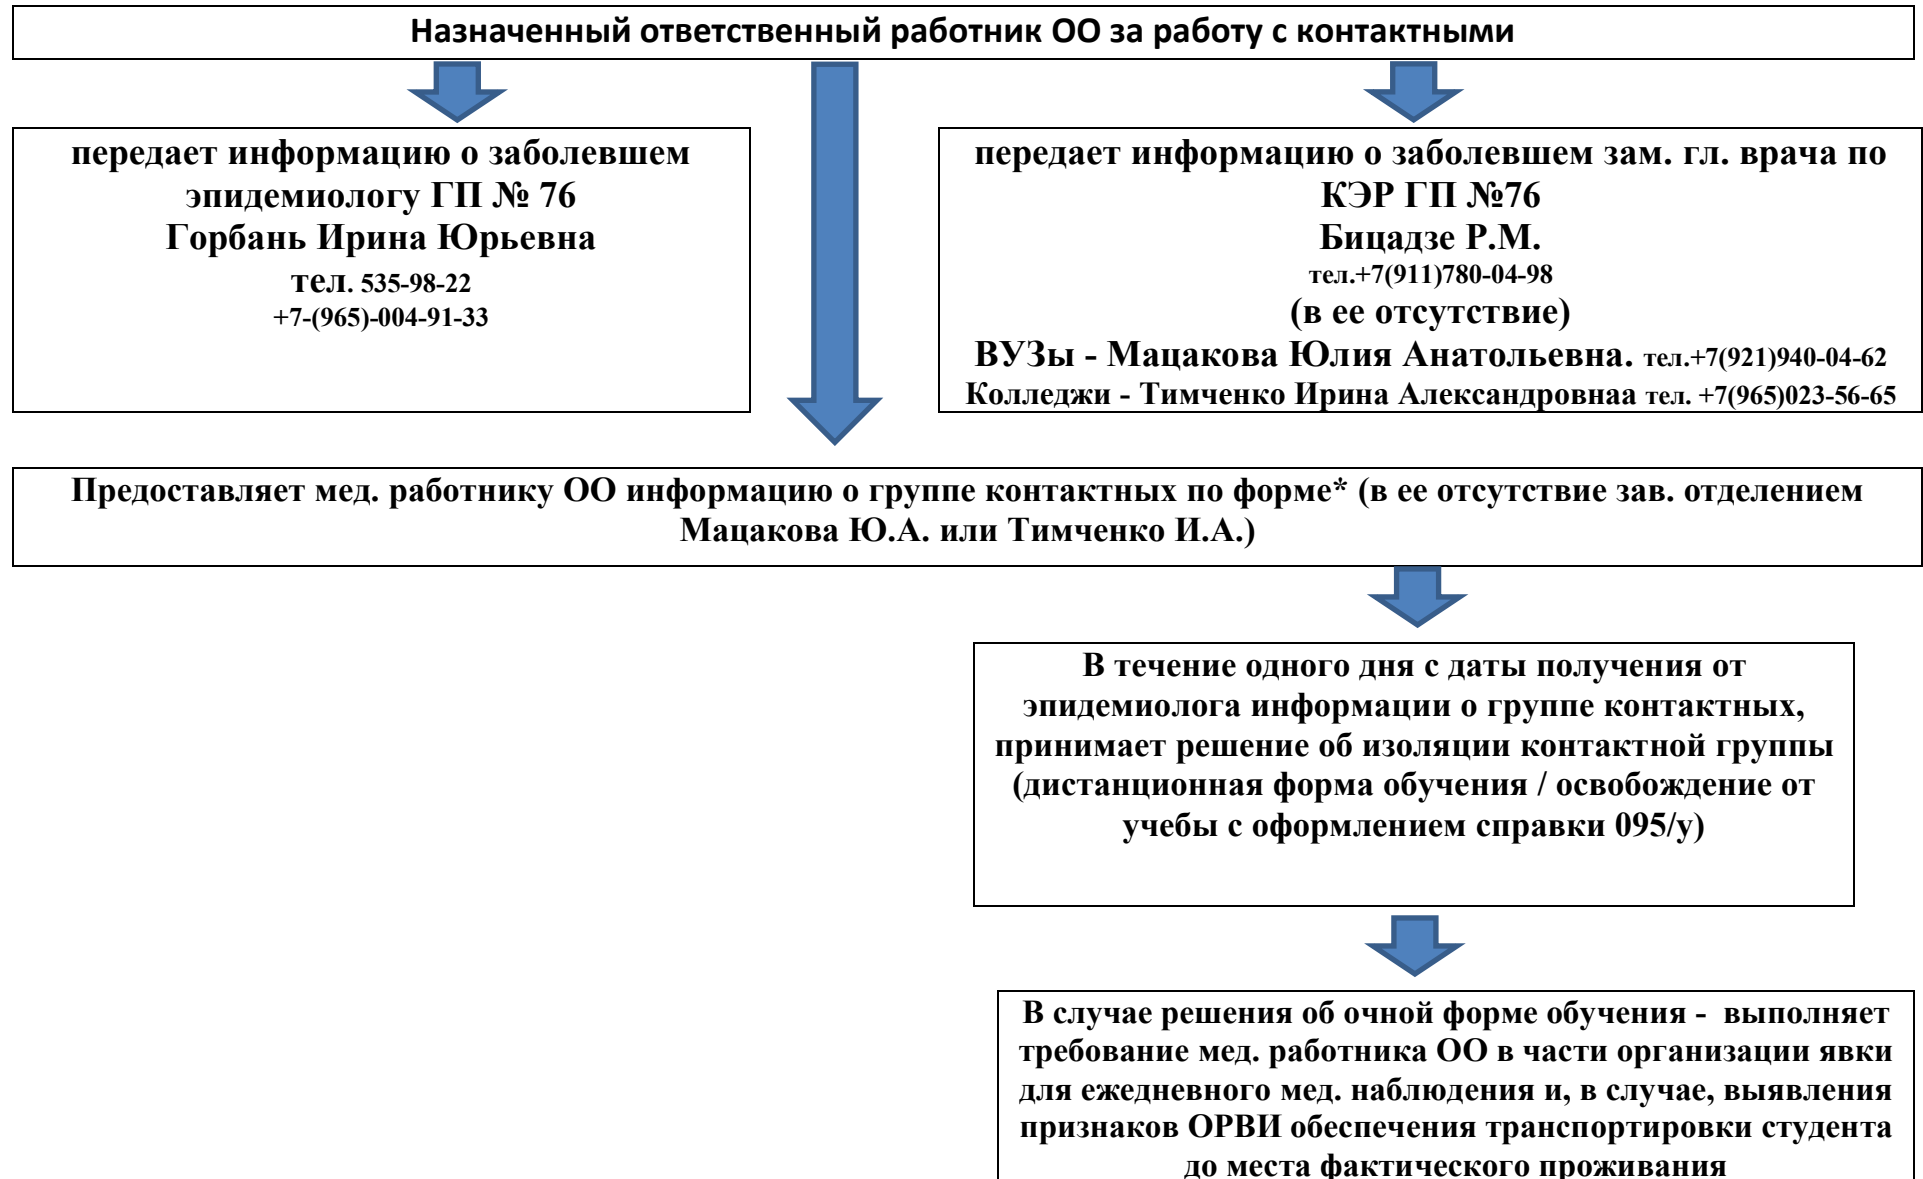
Назначенный ответственный работник ОО за работу с контактными

передает информацию о заболевшем эпидемиологу ГП № 76
Горбань Ирина Юрьевна
тел. 535-98-22
+7-(965)-004-91-33

передает информацию о заболевшем зам. гл. врача по КЭР ГП №76
Бицадзе Р.М.
тел.+7(911)780-04-98
(в ее отсутствие)
ВУЗы - Мацакова Юлия Анатольевна. тел.+7(921)940-04-62
Колледжи - Тимченко Ирина Александровнаа тел. +7(965)023-56-65

Предоставляет мед. работнику ОО информацию о группе контактных по форме* (в ее отсутствие зав. отделением Мацакова Ю.А. или Тимченко И.А.)

В течение одного дня с даты получения от эпидемиолога информации о группе контактных, принимает решение об изоляции контактной группы (дистанционная форма обучения / освобождение от учебы с оформлением справки 095/у)

В случае решения об очной форме обучения - выполняет требование мед. работника ОО в части организации явки для ежедневного мед. наблюдения и, в случае, выявления признаков ОРВИ обеспечения транспортировки студента до места фактического проживания